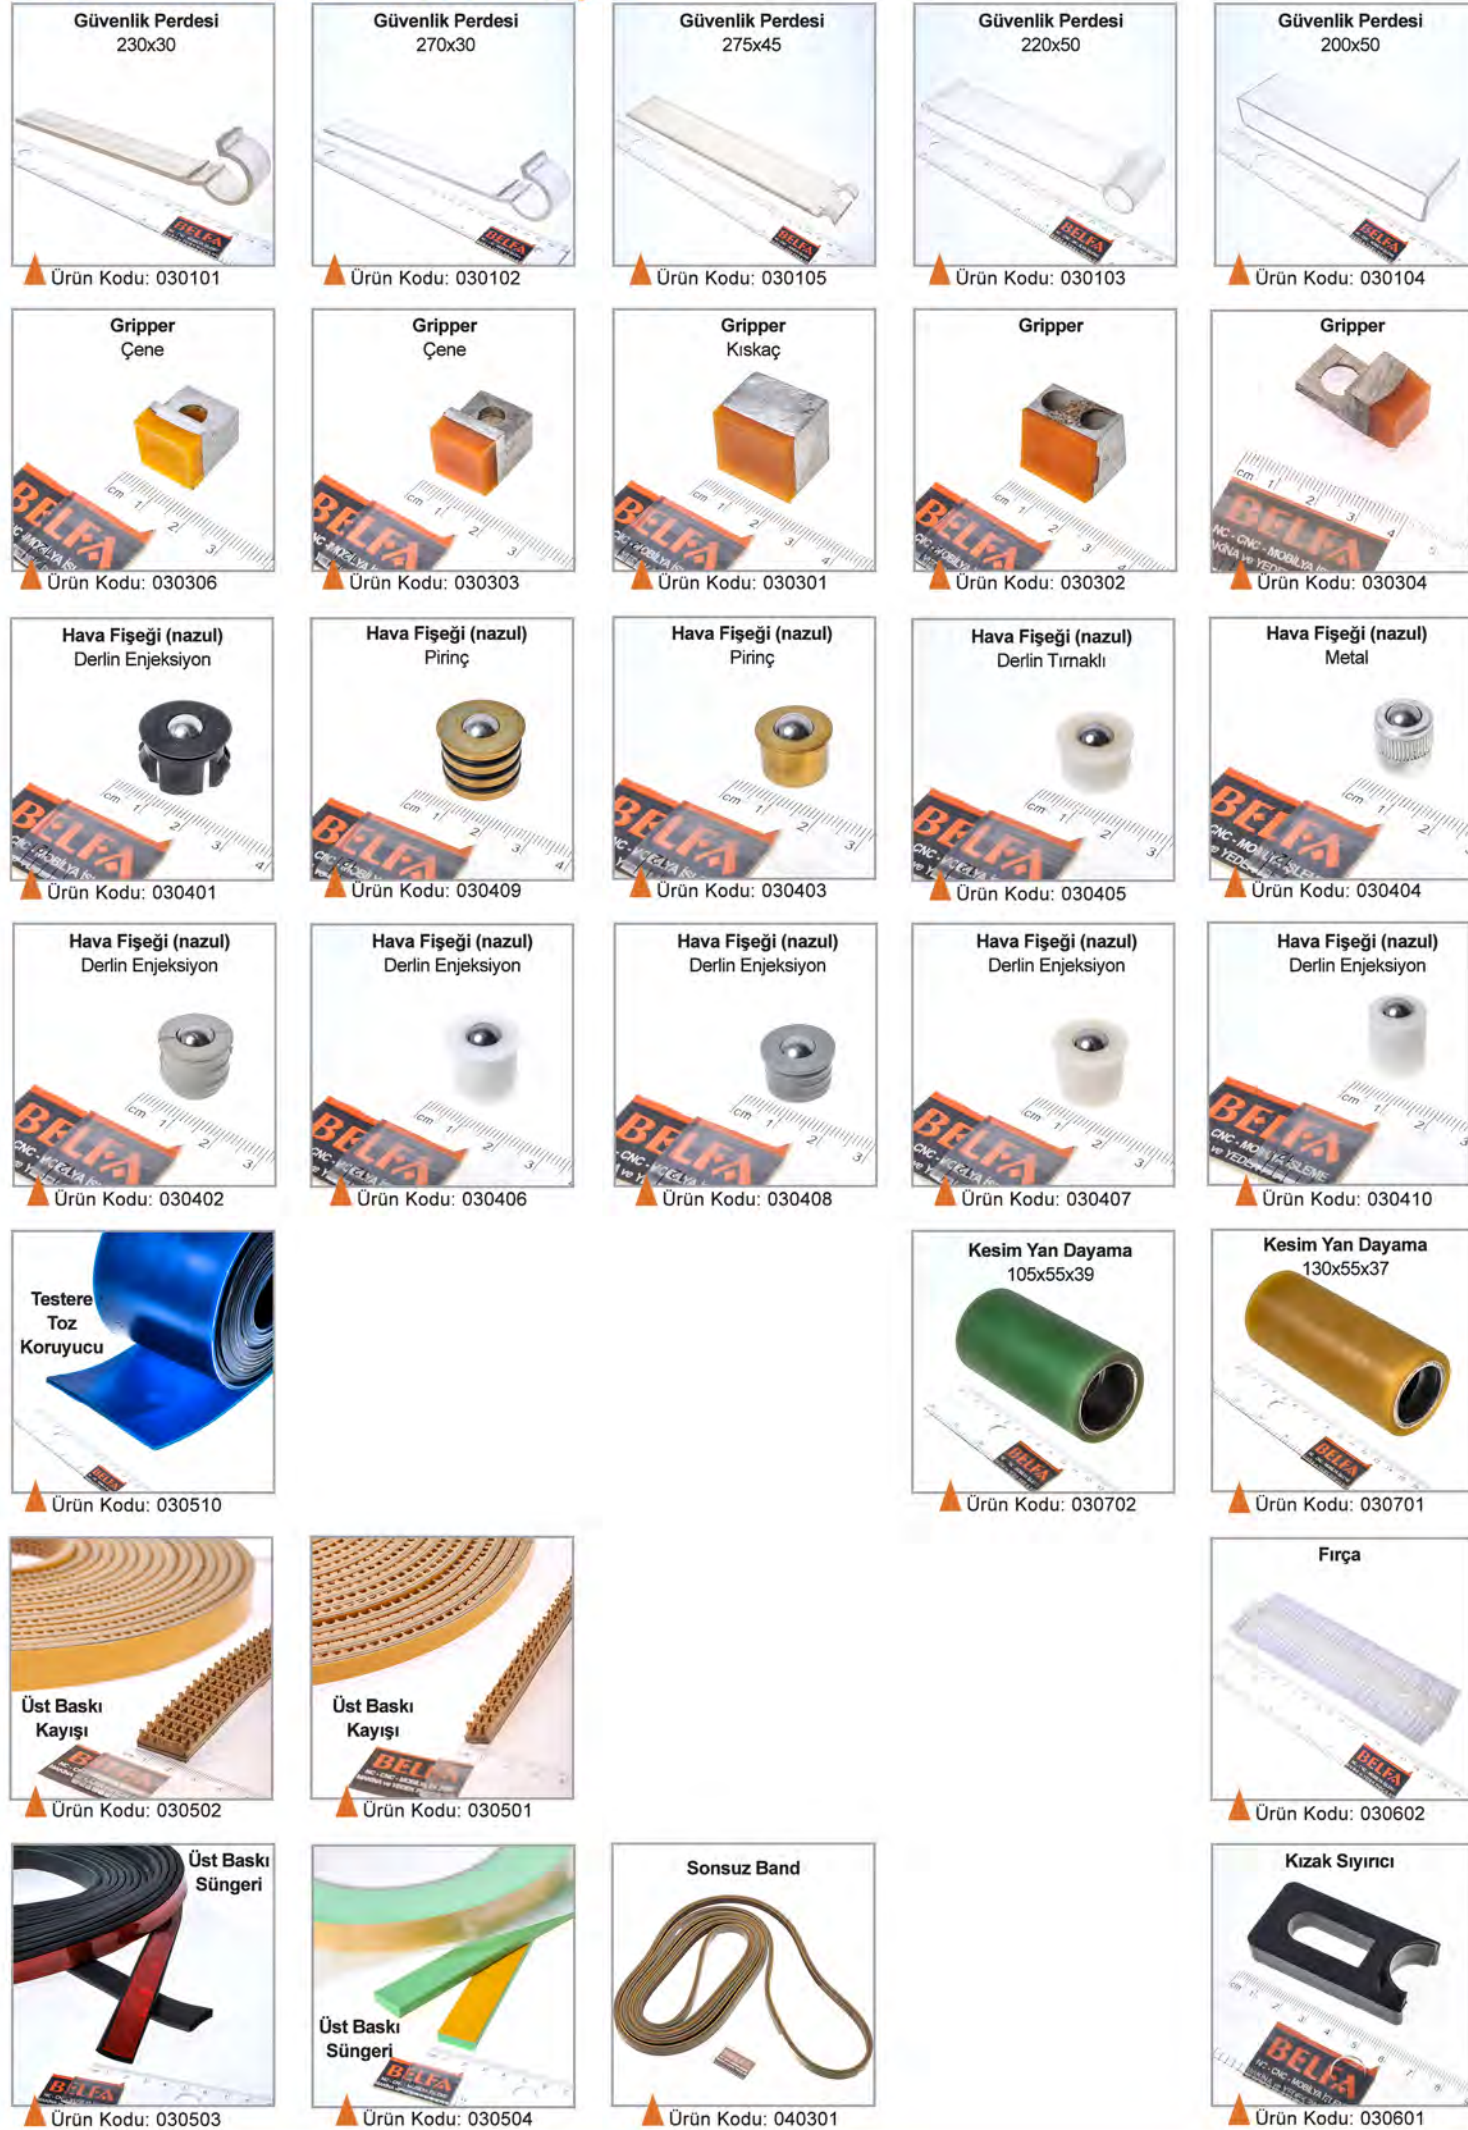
Güvenlik Perdesi
230x30
Ürün Kodu: 030101

Güvenlik Perdesi
270x30
Ürün Kodu: 030102

Güvenlik Perdesi
275x45
Ürün Kodu: 030105

Güvenlik Perdesi
220x50
Ürün Kodu: 030103

Güvenlik Perdesi
200x50
Ürün Kodu: 030104

Gripper
Çene
Ürün Kodu: 030306

Gripper
Çene
Ürün Kodu: 030303

Gripper
Kıskaç
Ürün Kodu: 030301

Gripper
Ürün Kodu: 030302

Gripper
Ürün Kodu: 030304

Hava Fişeği (nazul)
Derlin Enjeksiyon
Ürün Kodu: 030401

Hava Fişeği (nazul)
Pirinç
Ürün Kodu: 030409

Hava Fişeği (nazul)
Pirinç
Ürün Kodu: 030403

Hava Fişeği (nazul)
Derlin Tırnaklı
Ürün Kodu: 030405

Hava Fişeği (nazul)
Metal
Ürün Kodu: 030404

Hava Fişeği (nazul)
Derlin Enjeksiyon
Ürün Kodu: 030402

Hava Fişeği (nazul)
Derlin Enjeksiyon
Ürün Kodu: 030406

Hava Fişeği (nazul)
Derlin Enjeksiyon
Ürün Kodu: 030408

Hava Fişeği (nazul)
Derlin Enjeksiyon
Ürün Kodu: 030407

Hava Fişeği (nazul)
Derlin Enjeksiyon
Ürün Kodu: 030410

Testere
Toz
Koruyucu
Ürün Kodu: 030510

Kesim Yan Dayama
105x55x39
Ürün Kodu: 030702

Kesim Yan Dayama
130x55x37
Ürün Kodu: 030701

Üst Baskı
Kayışı
Ürün Kodu: 030502

Üst Baskı
Kayışı
Ürün Kodu: 030501

Fırça
Ürün Kodu: 030602

Üst Baskı
Süngeri
Ürün Kodu: 030503

Üst Baskı
Süngeri
Ürün Kodu: 030504

Sonsuz Band
Ürün Kodu: 040301

Kızak Sıyırıcı
Ürün Kodu: 030601